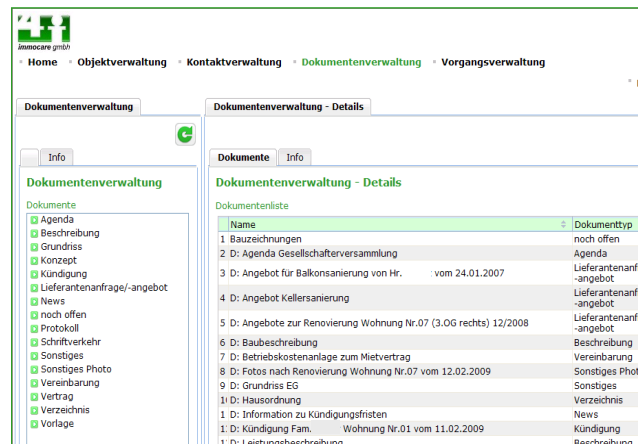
immocare gmbh

• Home • Objektverwaltung • Kontaktverwaltung • Dokumentenverwaltung • Vorgangsverwaltung

Dokumentenverwaltung

Info

Dokumentenverwaltung

Dokumente
Agenda
Beschreibung
Grundriss
Konzept
Kündigung
Lieferantenanfrage/-angebot
News
noch offen
Protokoll
Schriftverkehr
Sonstiges
Sonstiges Photo
Vereinbarung
Vertrag
Verzeichnis
Vorlage

Dokumentenverwaltung - Details

Dokumente | Info

Dokumentenverwaltung - Details

Dokumentenliste

| | Name | Dokumenttyp |
|---|---|---|
| 1 | Bauzeichnungen | noch offen |
| 2 | D: Agenda Gesellschafterversammlung | Agenda |
| 3 | D: Angebot für Balkonsanierung von Hr. vom 24.01.2007 | Lieferantenanf -angebot |
| 4 | D: Angebot Kellersanierung | Lieferantenanf -angebot |
| 5 | D: Angebote zur Renovierung Wohnung Nr.07 (3.OG rechts) 12/2008 | Lieferantenanf -angebot |
| 6 | D: Baubeschreibung | Beschreibung |
| 7 | D: Betriebskostenanlage zum Mietvertrag | Vereinbarung |
| 8 | D: Fotos nach Renovierung Wohnung Nr.07 vom 12.02.2009 | Sonstiges Phot |
| 9 | D: Grundriss EG | Sonstiges |
| 1( | D: Hausordnung | Verzeichnis |
| 1: | D: Information zu Kündigungsfristen | News |
| 1: | D: Kündigung Fam. Wohnung Nr.01 vom 11.02.2009 | Kündigung |
| 1: | D: Leistungsbeschreibung | Beschreibung |